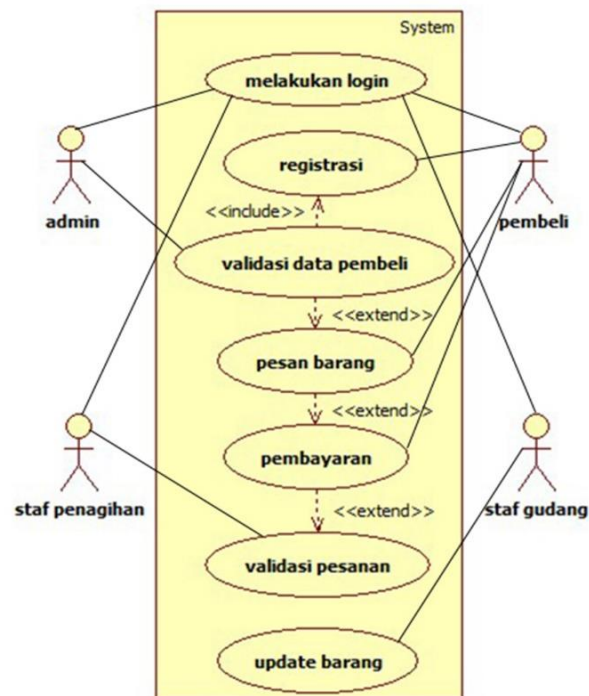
System

melakukan login

registrasi

<<include>>

validasi data pembeli

<<extend>>

pesan barang

<<extend>>

pembayaran

<<extend>>

validasi pesanan

update barang

admin

pembeli

staf penagihan

staf gudang